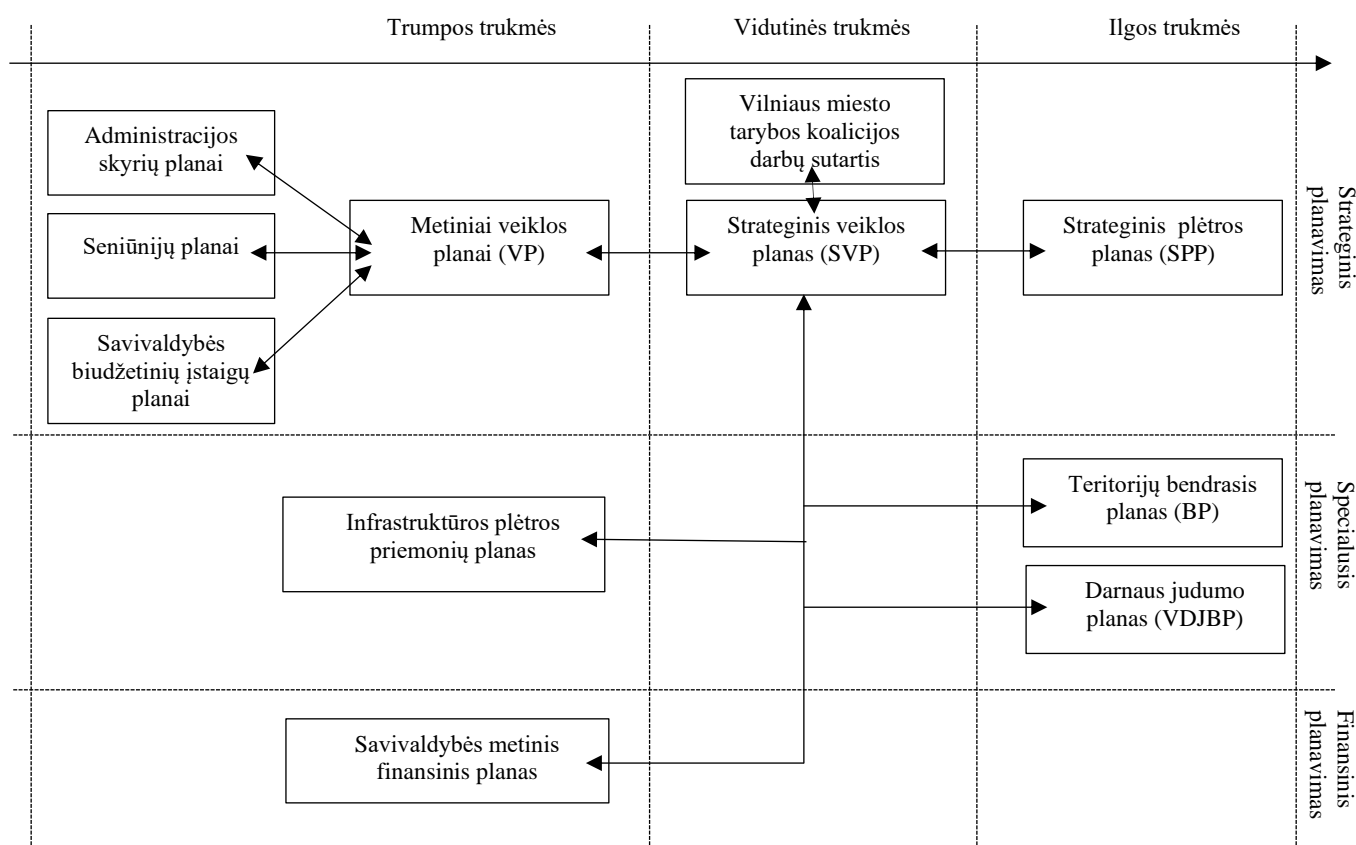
Trumpos trukmės

Vidutinės trukmės

Ilgos trukmės

Vilniaus miesto tarybos koalicijos darbų sutartis

Administracijos skyrių planai

Seniūnijų planai

Savivaldybės biudžetinių įstaigų planai

Metiniai veiklos planai (VP)

Strateginis veiklos planas (SVP)

Strateginis plėtros planas (SPP)

Strateginis planavimas

Infrastruktūros plėtros priemonių planas

Teritorijų bendrasis planas (BP)

Darnaus judumo planas (VDJBP)

Specialusis planavimas

Savivaldybės metinis finansinis planas

Finansinis planavimas